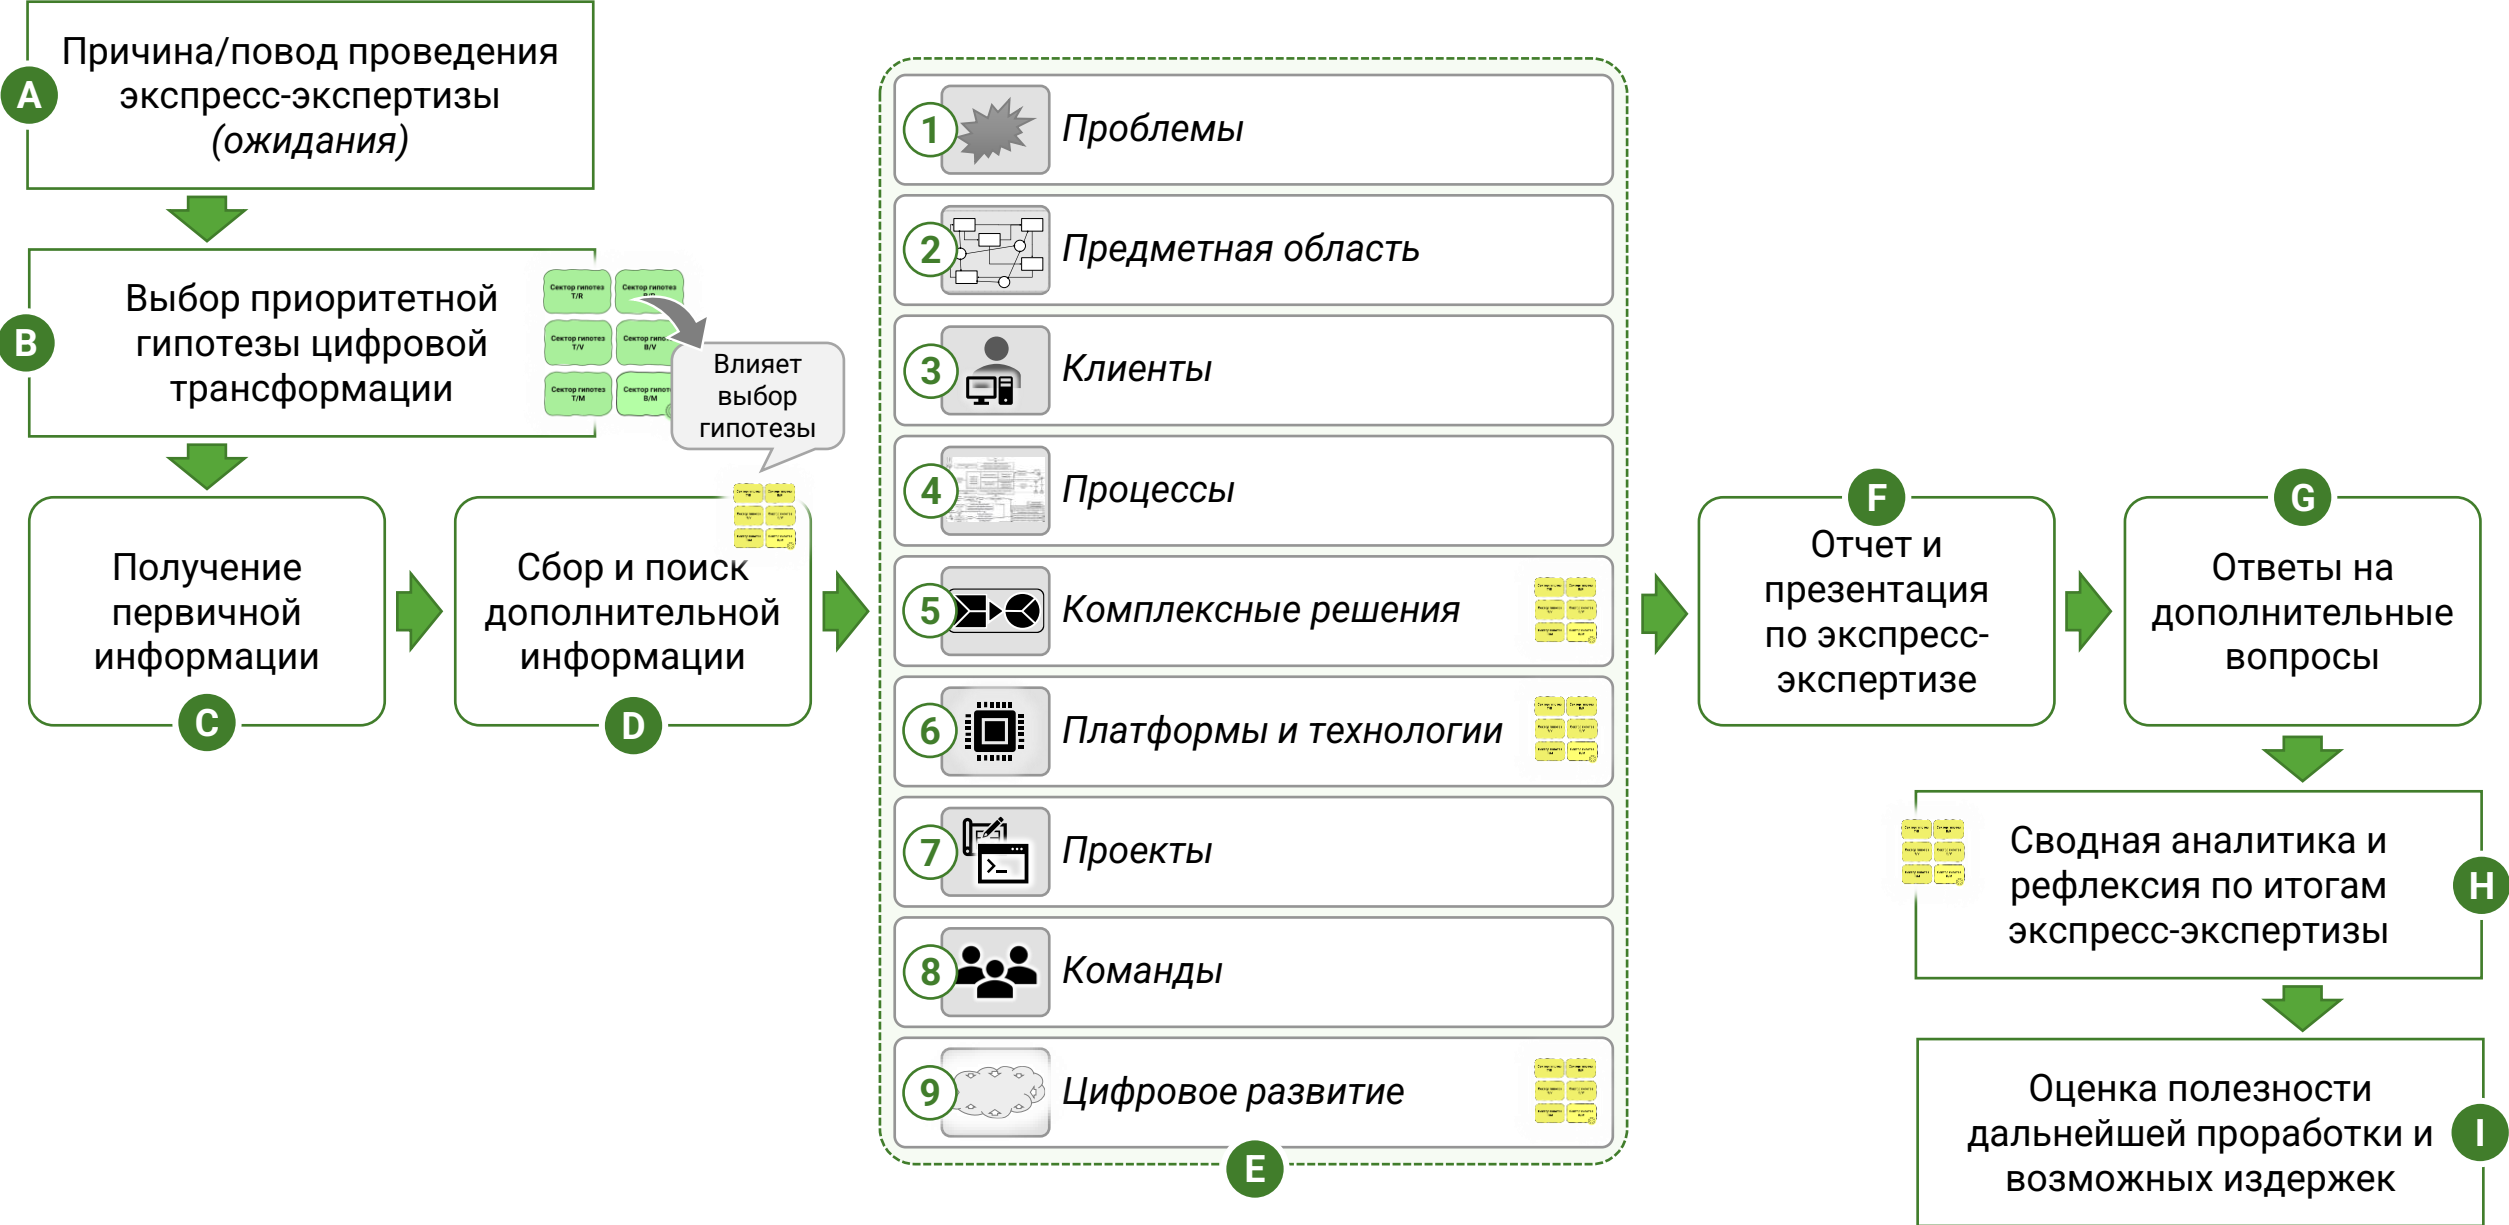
A
Причина/повод проведения экспресс-экспертизы (ожидания)

B
Выбор приоритетной гипотезы цифровой трансформации

Сектор гипотез T/R
Сектор гипотез B/R
Сектор гипотез T/V
Сектор гипотез B/V
Сектор гипотез T/M
Сектор гипотез B/M

Влияет выбор гипотезы

Получение первичной информации
C

Сбор и поиск дополнительной информации
D

1 Проблемы
2 Предметная область
3 Клиенты
4 Процессы
5 Комплексные решения
6 Платформы и технологии
7 Проекты
8 Команды
9 Цифровое развитие
E

F
Отчет и презентация по экспресс-экспертизе

G
Ответы на дополнительные вопросы

Сводная аналитика и рефлексия по итогам экспресс-экспертизы
H

Оценка полезности дальнейшей проработки и возможных издержек
I